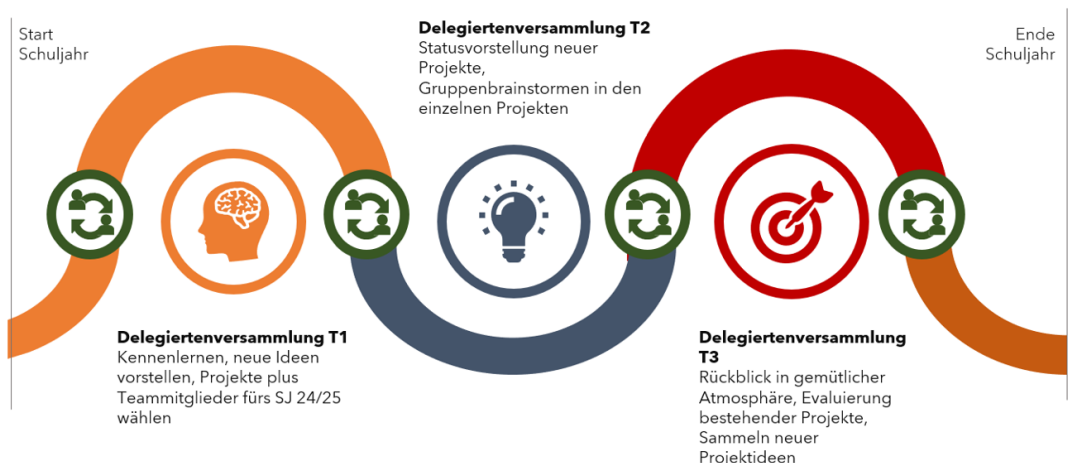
Start Schuljahr

Delegiertenversammlung T2
Statusvorstellung neuer Projekte, Gruppenbrainstormen in den einzelnen Projekten

Ende Schuljahr

Delegiertenversammlung T1
Kennenlernen, neue Ideen vorstellen, Projekte plus Teammitglieder fürs SJ 24/25 wählen

Delegiertenversammlung T3
Rückblick in gemütlicher Atmosphäre, Evaluierung bestehender Projekte, Sammeln neuer Projektideen